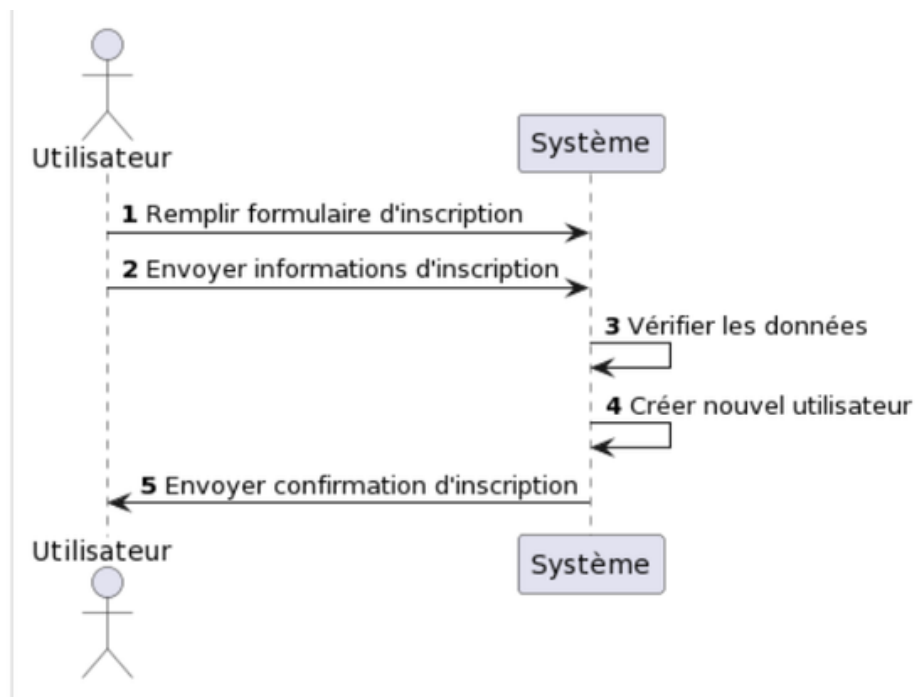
Utilisateur

Système

1 Remplir formulaire d'inscription

2 Envoyer informations d'inscription

3 Vérifier les données

4 Créer nouvel utilisateur

5 Envoyer confirmation d'inscription

Utilisateur

Système